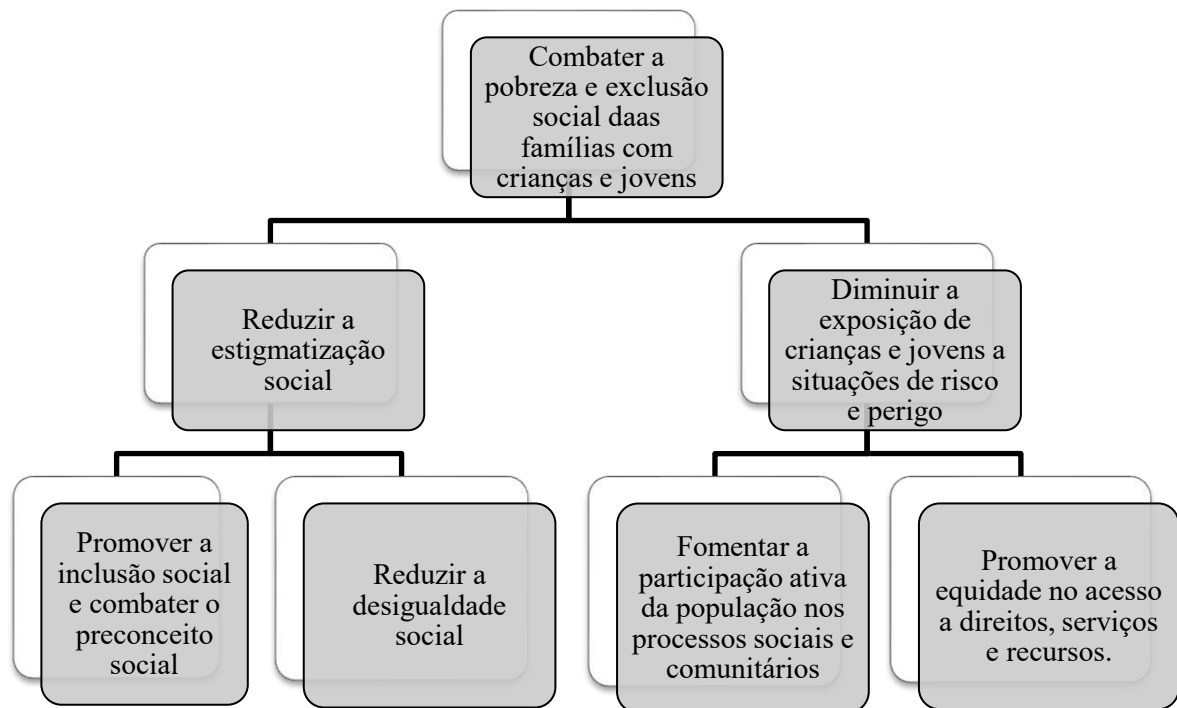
Combater a pobreza e exclusão social daas famílias com crianças e jovens

Reduzir a estigmatização social

Diminuir a exposição de crianças e jovens a situações de risco e perigo

Promover a inclusão social e combater o preconceito social

Reduzir a desigualdade social

Fomentar a participação ativa da população nos processos sociais e comunitários

Promover a equidade no acesso a direitos, serviços e recursos.